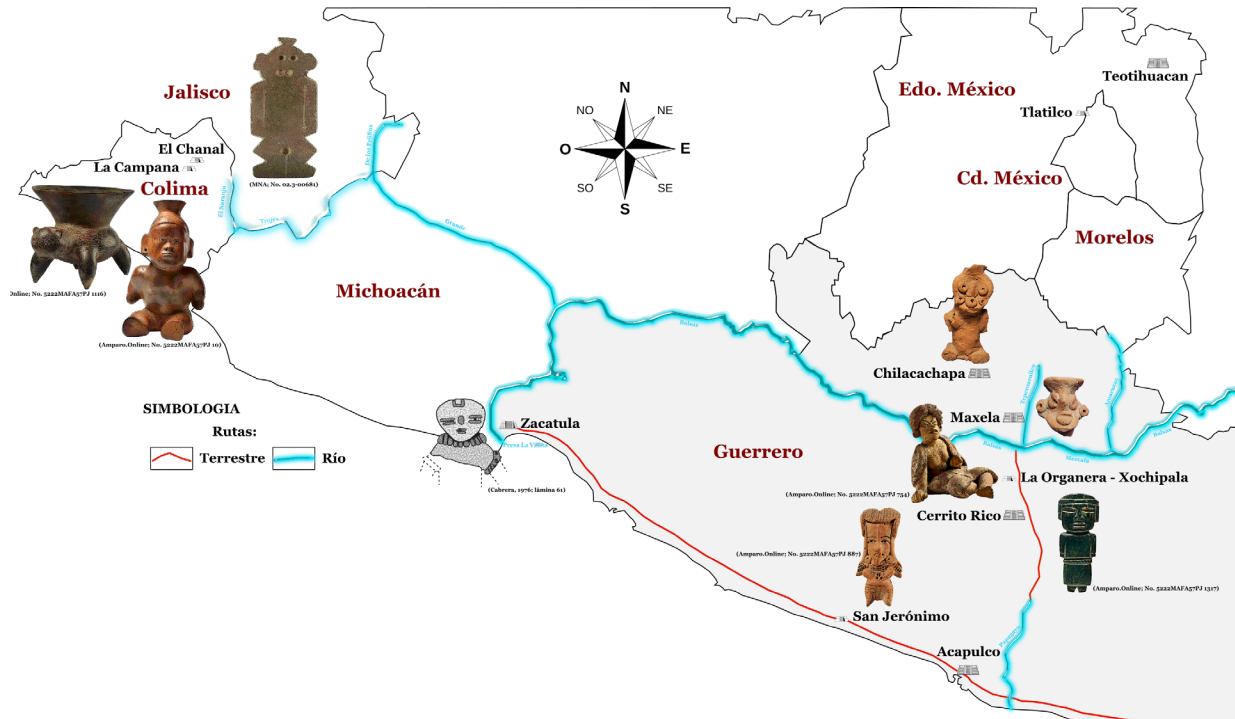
Jalisco

El Chanal
La Campana
Colima

(MNA; No. 02.3-00681)

N
NO
NE
O
E
SO
SE
S

Edo. México

Teotihuacan

Tlatilco

Cd. México

Morelos

Online; No. 5222MAFA57PJ 1116)

(Amparo.Online; No. 5222MAFA57PJ 10)

Michoacán

El Tuxcacuesco
Tuxpan
De los Pozuelos
Grande
Balsas

Chilacachapa

SIMBOLOGIA
Rutas:
Terrestre
Río

Zacatula

Presa La Villita

(Cabrera, 1976; lámina 61)

Guerrero

Maxela

Balsas
Mezcala

La Organera - Xochipala

(Amparo.Online; No. 5222MAFA57PJ 754)

Cerrito Rico

(Amparo.Online; No. 5222MAFA57PJ 887)

(Amparo.Online; No. 5222MAFA57PJ 1317)

San Jerónimo

Acapulco